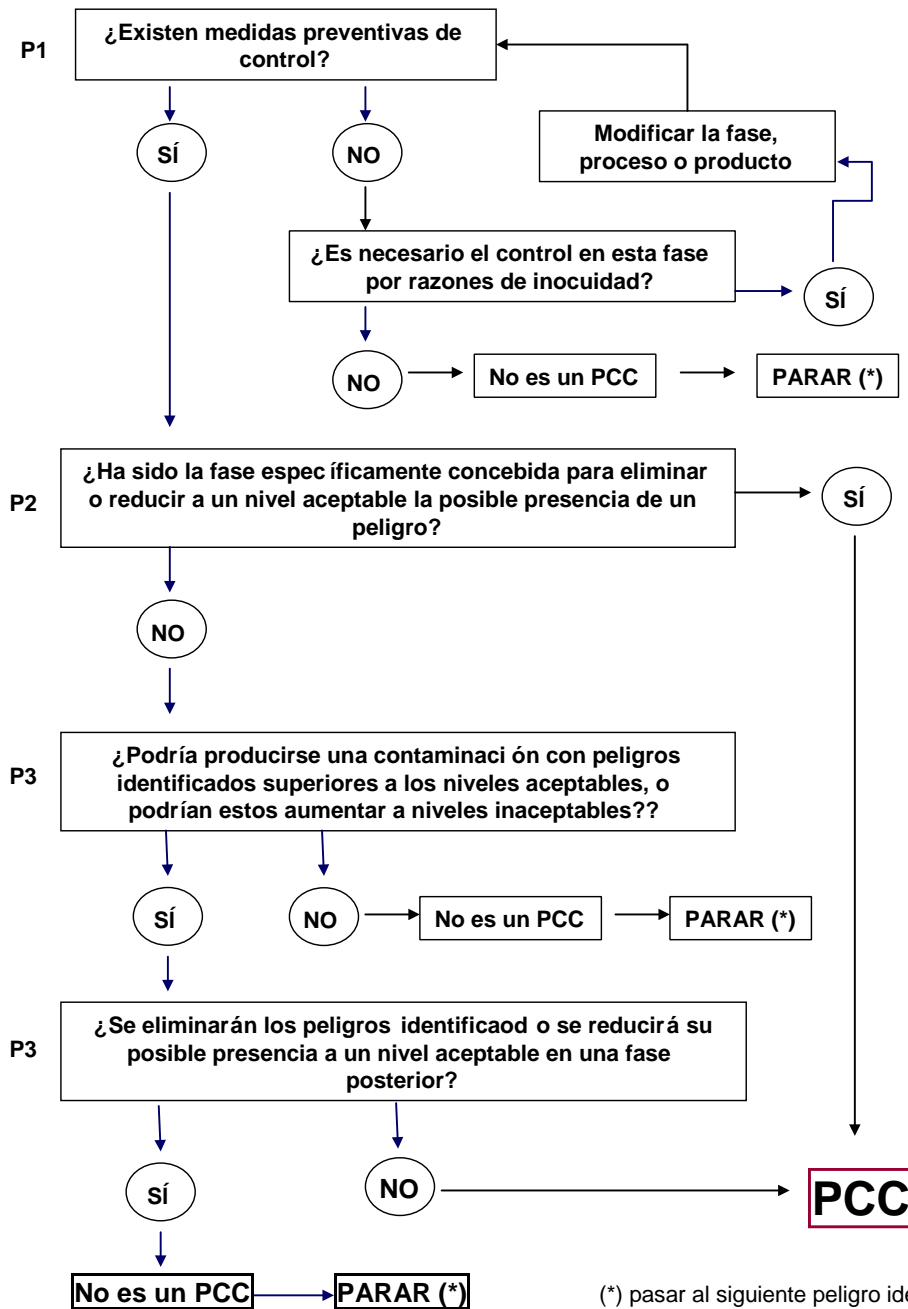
P1

¿Existen medidas preventivas de control?

SÍ

NO

Modificar la fase, proceso o producto

¿Es necesario el control en esta fase por razones de inocuidad?

SÍ

NO

No es un PCC

PARAR (*)

P2

¿Ha sido la fase específicamente concebida para eliminar o reducir a un nivel aceptable la posible presencia de un peligro?

SÍ

NO

P3

¿Podría producirse una contaminación con peligros identificados superiores a los niveles aceptables, o podrían estos aumentar a niveles inaceptables??

SÍ

NO

No es un PCC

PARAR (*)

P3

¿Se eliminarán los peligros identificaod o se reducirá su posible presencia a un nivel aceptable en una fase posterior?

SÍ

NO

PCC

No es un PCC

PARAR (*)

(*) pasar al siguiente peligro id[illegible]